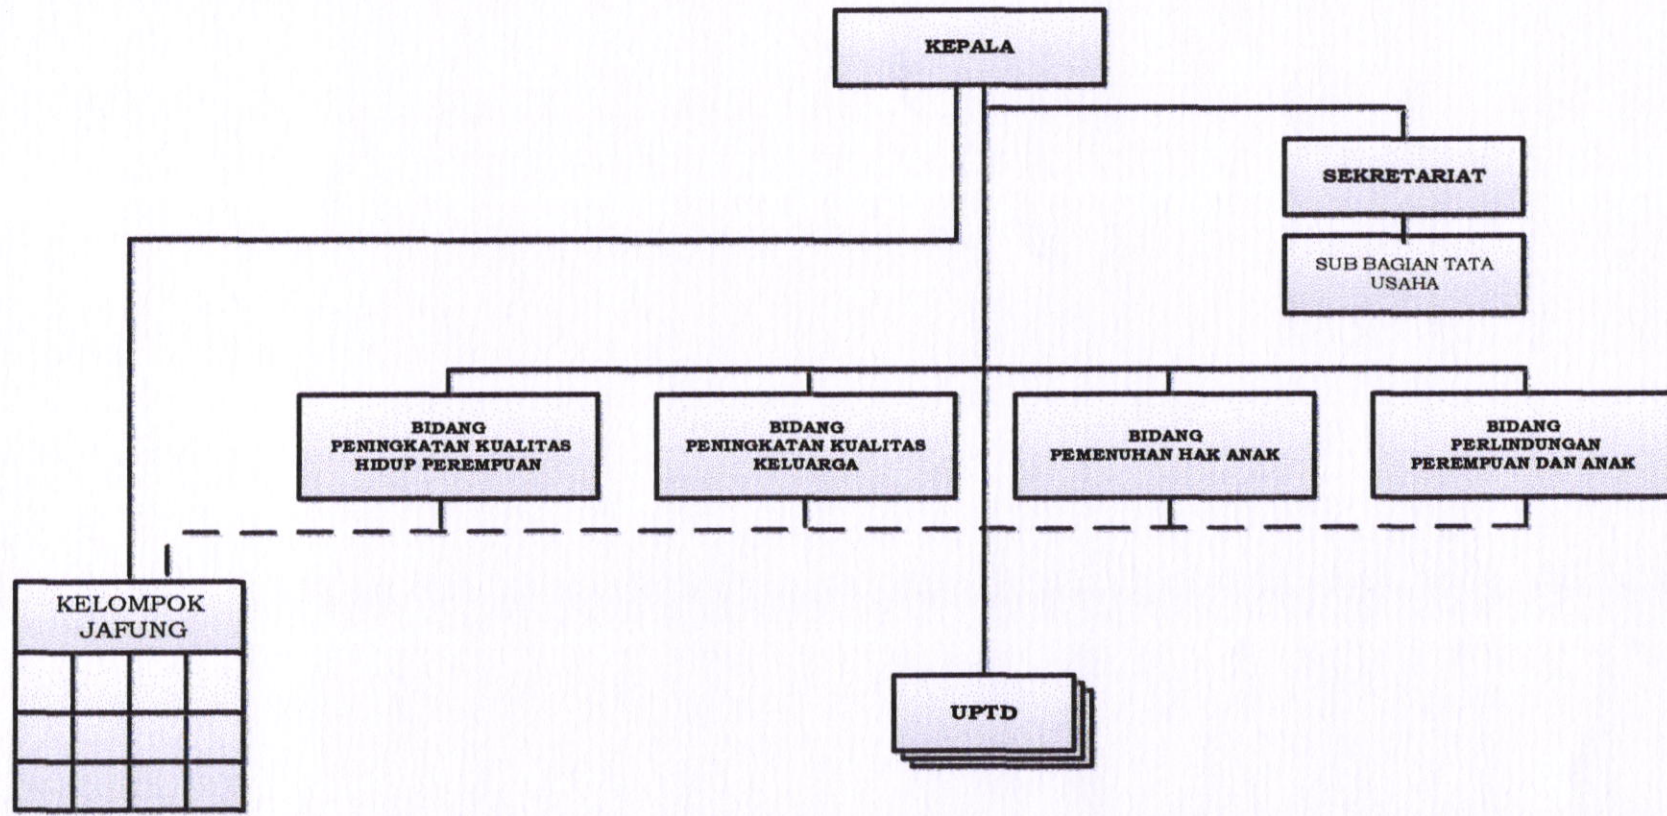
KEPALA

SEKRETARIAT

SUB BAGIAN TATA USAHA

BIDANG PENINGKATAN KUALITAS HIDUP PEREMPUAN

BIDANG PENINGKATAN KUALITAS KELUARGA

BIDANG PEMENUHAN HAK ANAK

BIDANG PERLINDUNGAN PEREMPUAN DAN ANAK

KELOMPOK JAFUNG

UPTD